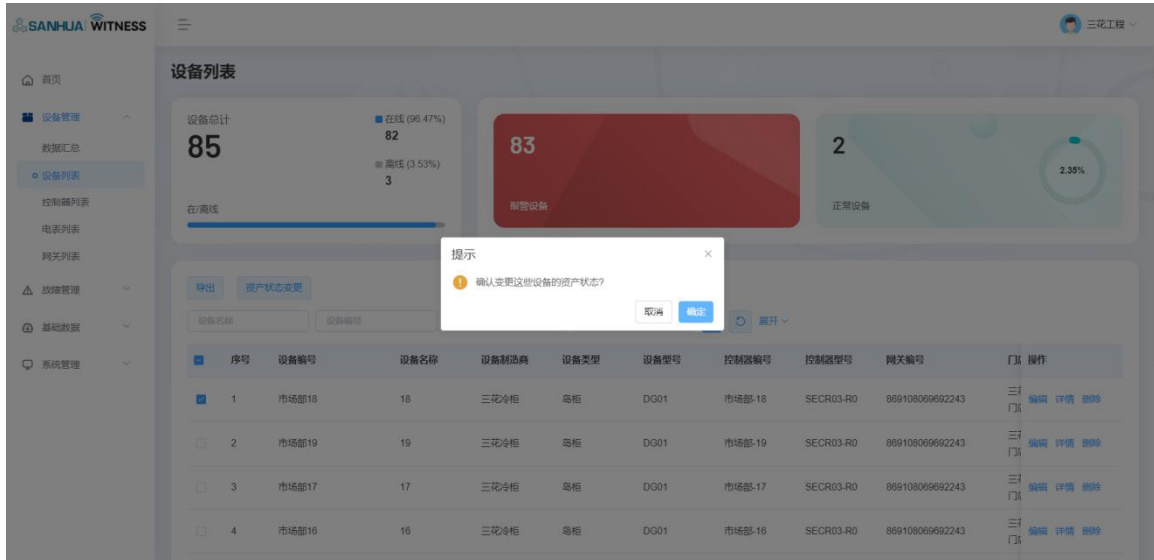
SANHUA WITNESS

三花工程

首页
设备管理
数据汇总
设备列表
控制器列表
电表列表
网关列表
故障管理
基础数据
系统管理

设备列表

设备总计
85
在线 (96.47%)
82
离线 (3.53%)
3
在/离线

83
报警设备

2
正常设备
2.35%

导出 资产状态变更
设备名称 设备编号
展开

提示
确认变更这些设备的资产状态?
取消 确定

| | 序号 | 设备编号 | 设备名称 | 设备制造商 | 设备类型 | 设备型号 | 控制器编号 | 控制器型号 | 网关编号 | 门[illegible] | 操作 |
|---|---|---|---|---|---|---|---|---|---|---|---|
| | 1 | 市场部18 | 18 | 三花冷柜 | 岛柜 | DG01 | 市场部-18 | SECR03-R0 | 869108069692243 | 三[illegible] 门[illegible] | 编辑 详情 删除 |
| | 2 | 市场部19 | 19 | 三花冷柜 | 岛柜 | DG01 | 市场部-19 | SECR03-R0 | 869108069692243 | 三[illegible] 门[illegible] | 编辑 详情 删除 |
| | 3 | 市场部17 | 17 | 三花冷柜 | 岛柜 | DG01 | 市场部-17 | SECR03-R0 | 869108069692243 | 三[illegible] 门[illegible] | 编辑 详情 删除 |
| | 4 | 市场部16 | 16 | 三花冷柜 | 岛柜 | DG01 | 市场部-16 | SECR03-R0 | 869108069692243 | 三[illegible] 门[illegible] | 编辑 详情 删除 |